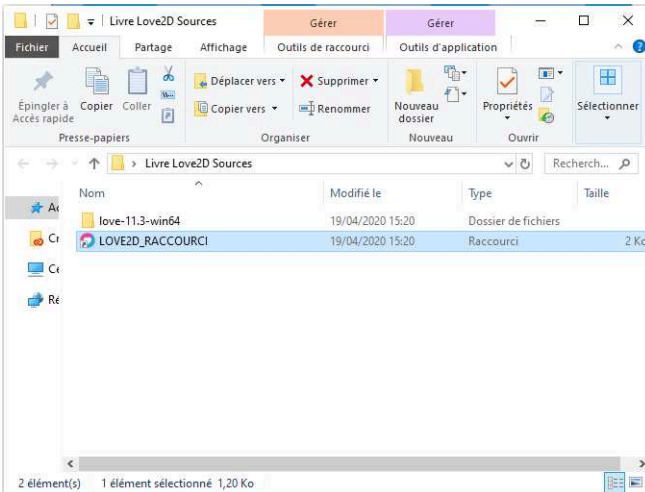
Livre Love2D Sources

Gérer

Gérer

Fichier

Accueil

Partage

Affichage

Outils de raccourci

Outils d'application

Épingler à Accès rapide

Copier

Coller

Presse-papiers

Déplacer vers

Copier vers

Supprimer

Renommer

Organiser

Nouveau dossier

Nouveau

Propriétés

Ouvrir

Sélectionner

Livre Love2D Sources

Recherch...

Nom

Modifié le

Type

Taille

Ac

Cr

Ce

Ré

love-11.3-win64

19/04/2020 15:20

Dossier de fichiers

LOVE2D_RACCOURCI

19/04/2020 15:20

Raccourci

2 Ko

2 élément(s)

1 élément sélectionné 1,20 Ko